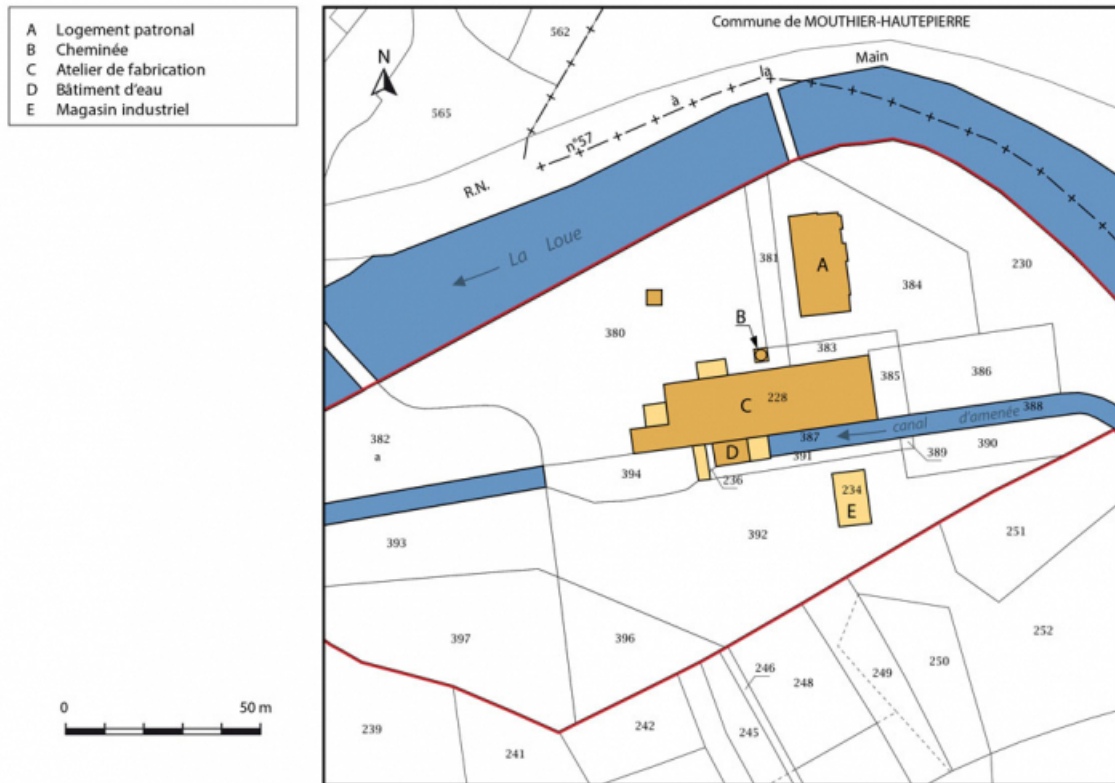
A Logement patronal
B Cheminée
C Atelier de fabrication
D Bâtiment d'eau
E Magasin industriel

0 50 m

Commune de MOUTHIER-HAUTEPIERRE

N

562
565
R.N. n°57 à la Main
La Loue
381
A
384
230
380
B
383
C
228
385
386
canal d'amenée
388
382
a
387
D
391
389
390
394
236
234
E
393
392
251
397
396
252
246
248
249
250
239
242
245
241